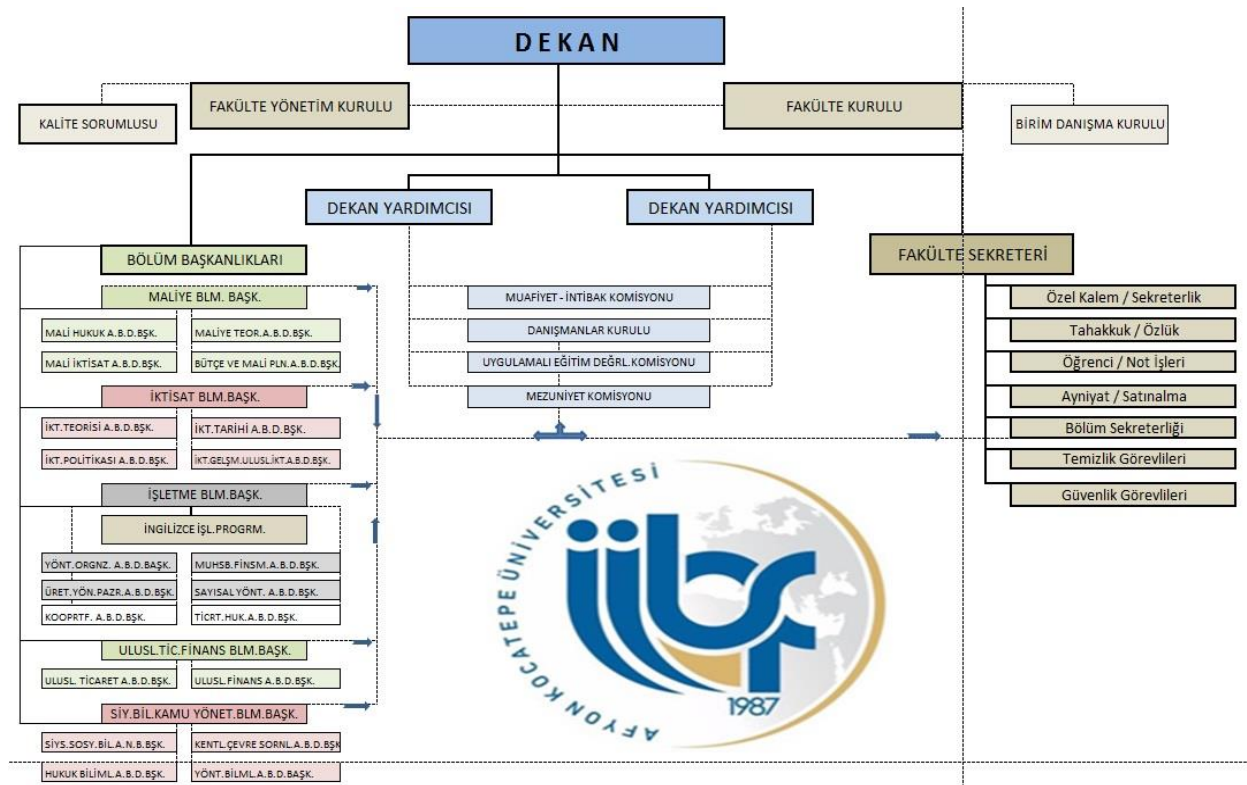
D E K A N

KALİTE SORUMLUSU

FAKÜLTE YÖNETİM KURULU

FAKÜLTE KURULU

BİRİM DANIŞMA KURULU

DEKAN YARDIMCISI

DEKAN YARDIMCISI

FAKÜLTE SEKRETERİ

BÖLÜM BAŞKANLIKLARI

MALİYE BLM. BAŞK.

MALİ HUKUK A.B.D.BŞK.

MALİYE TEOR.A.B.D.BŞK.

MALİ İKTİSAT A.B.D.BŞK.

BÜTÇE VE MALİ PLN.A.B.D.BŞK

İKTİSAT BLM.BAŞK.

İKT.TEORİSİ A.B.D.BŞK.

İKT.TARİHİ A.B.D.BŞK.

İKT.POLİTİKASI A.B.D.BŞK.

İKT.GELŞM.ULUSL.İKT.A.B.D.BŞK.

İŞLETME BLM.BAŞK.

İNGİLİZCE İŞL.PROGRM.

YÖNT.ORGNZ. A.B.D.BAŞK.

MUHSB.FİNSM.A.B.D.BŞK.

ÜRET.YÖN.PAZR.A.B.D.BŞK.

SAYISAL YÖNT. A.B.D.BŞK.

KOOPRTF. A.B.D.BŞK.

TİCRT.HUK.A.B.D.BŞK.

ULUSL.TİC.FİNANS BLM.BAŞK.

ULUSL. TİCARET A.B.D.BŞK.

ULUSL.FİNANS A.B.D.BŞK.

SİY.BİL.KAMU YÖNET.BLM.BAŞK.

SİYS.SOSY.BİL.A.N.B.BŞK.

KENTL.ÇEVRE SORNL.A.B.D.BŞK

HUKUK BİLİML.A.B.D.BŞK.

YÖNT.BİLML.A.B.D.BAŞK.

MUAFİYET - İNTİBAK KOMİSYONU

DANIŞMANLAR KURULU

UYGULAMALI EĞİTİM DEĞRL.KOMİSYONU

MEZUNİYET KOMİSYONU

Özel Kalem / Sekreterlik

Tahakkuk / Özlük

Öğrenci / Not İşleri

Ayniyat / Satınalma

Bölüm Sekreterliği

Temizlik Görevlileri

Güvenlik Görevlileri

AFYON KOCATEPE ÜNİVERSİTESİ

iibf

1987